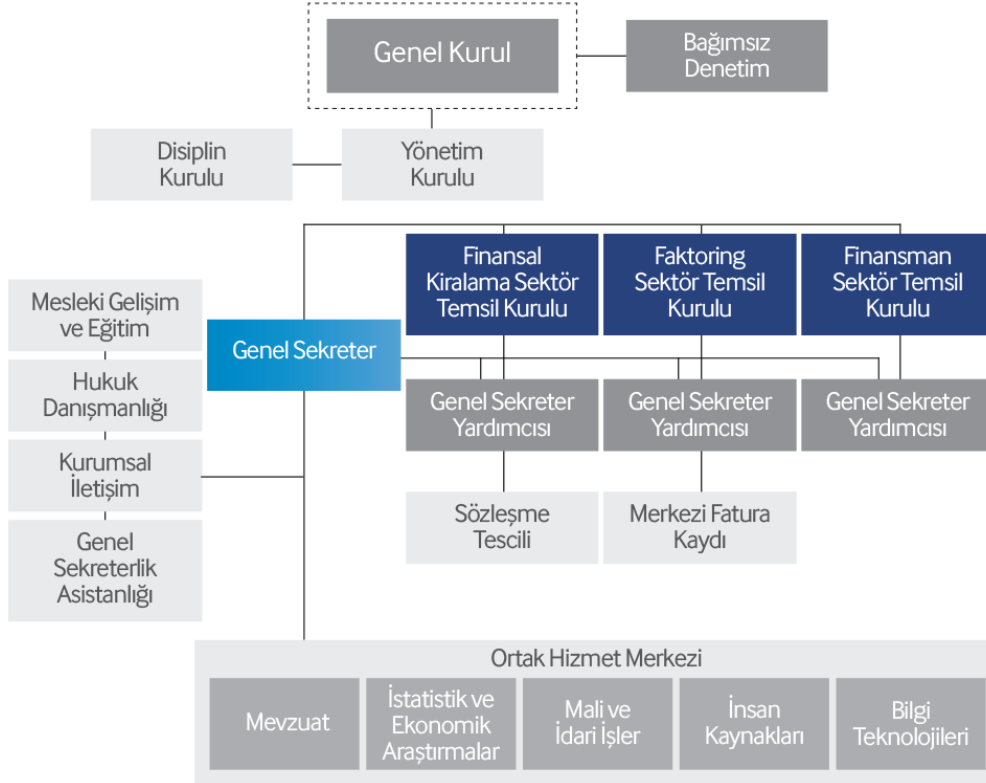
Genel Kurul

Bağımsız Denetim

Disiplin Kurulu

Yönetim Kurulu

Finansal Kiralama Sektör Temsil Kurulu

Faktoring Sektör Temsil Kurulu

Finansman Sektör Temsil Kurulu

Mesleki Gelişim ve Eğitim

Hukuk Danışmanlığı

Kurumsal İletişim

Genel Sekreterlik Asistanlığı

Genel Sekreter

Genel Sekreter Yardımcısı

Genel Sekreter Yardımcısı

Genel Sekreter Yardımcısı

Sözleşme Tescili

Merkezi Fatura Kaydı

Ortak Hizmet Merkezi

Mevzuat

İstatistik ve Ekonomik Araştırmalar

Mali ve İdari İşler

İnsan Kaynakları

Bilgi Teknolojileri